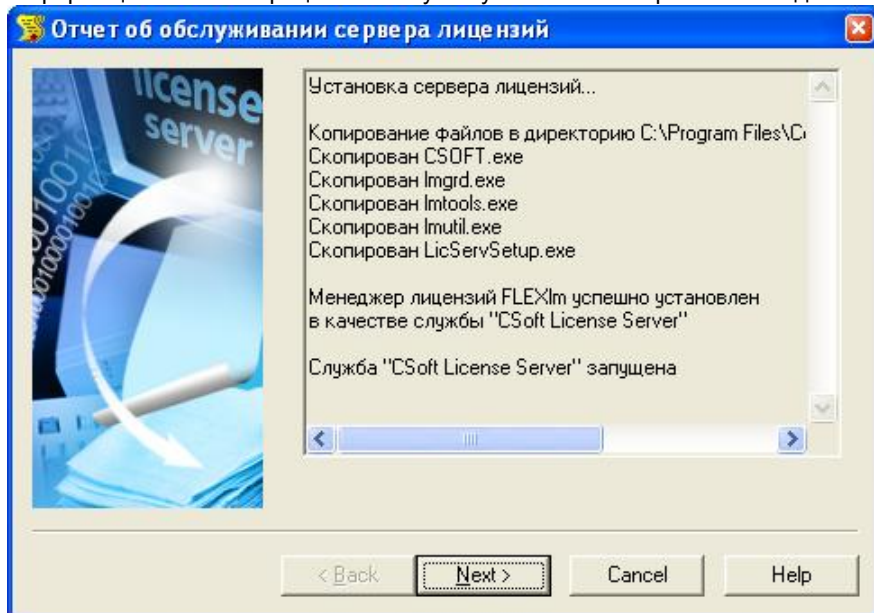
Отчет об обслуживании сервера лицензий

license
server

Установка сервера лицензий...

Копирование файлов в директорию C:\Program Files\C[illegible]
Скопирован CSOFT.exe
Скопирован lmgrd.exe
Скопирован lmtools.exe
Скопирован lmutil.exe
Скопирован LicServSetup.exe

Менеджер лицензий FLEXlm успешно установлен в качестве службы "CSoft License Server"

Служба "CSoft License Server" запущена

< Back
Next >
Cancel
Help